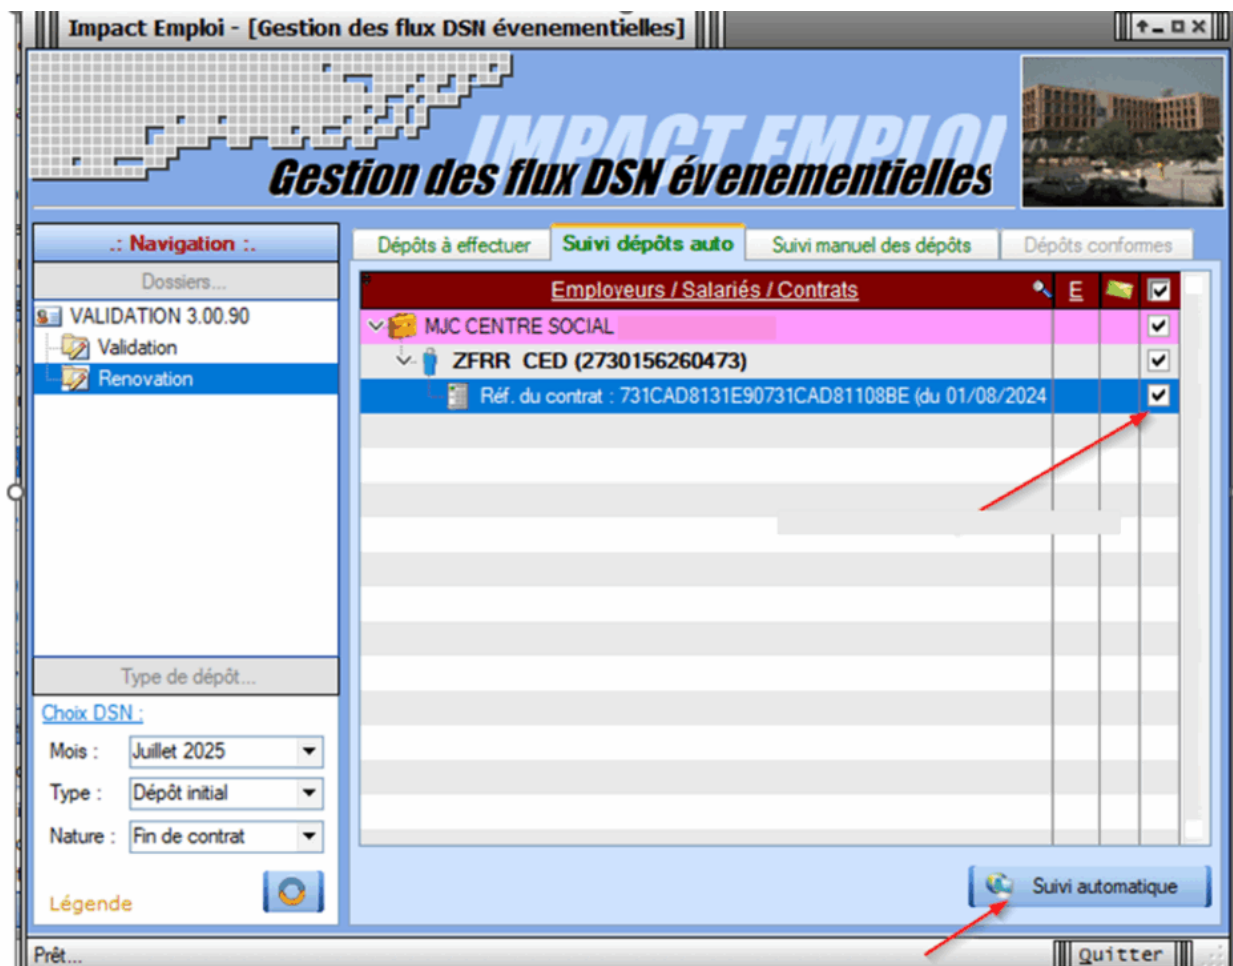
Impact Emploi - [Gestion des flux DSN évenementielles]

IMPACT EMPLOI
Gestion des flux DSN évenementielles

.: Navigation :.
Dossiers...
VALIDATION 3.00.90
Validation
Renovation

Type de dépôt...
Choix DSN :
Mois : Juillet 2025
Type : Dépôt initial
Nature : Fin de contrat
Légende

Dépôts à effectuer
Suivi dépôts auto
Suivi manuel des dépôts
Dépôts conformes

| Employeurs / Salariés / Contrats | E | | |
|---|---|---|---|
| MJC CENTRE SOCIAL | | | ✓ |
| ZFRR CED (2730156260473) | | | ✓ |
| Réf. du contrat : 731CAD8131E90731CAD81108BE (du 01/08/2024 | | | ✓ |

Suivi automatique

Prêt...
Quitter